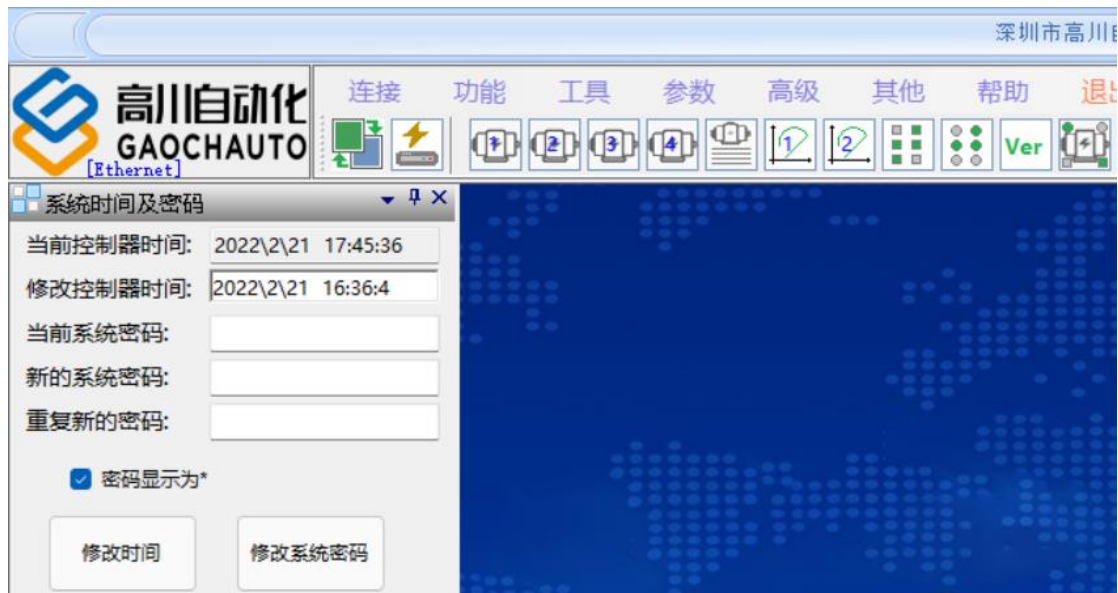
深圳市高川自

高川自动化
GAOCHAUTO
[Ethernet]

连接 功能 工具 参数 高级 其他 帮助 退出

Ver

系统时间及密码

当前控制器时间: 2022\2\21 17:45:36
修改控制器时间: 2022\2\21 16:36:4
当前系统密码:
新的系统密码:
重复新的密码:

密码显示为*

修改时间
修改系统密码